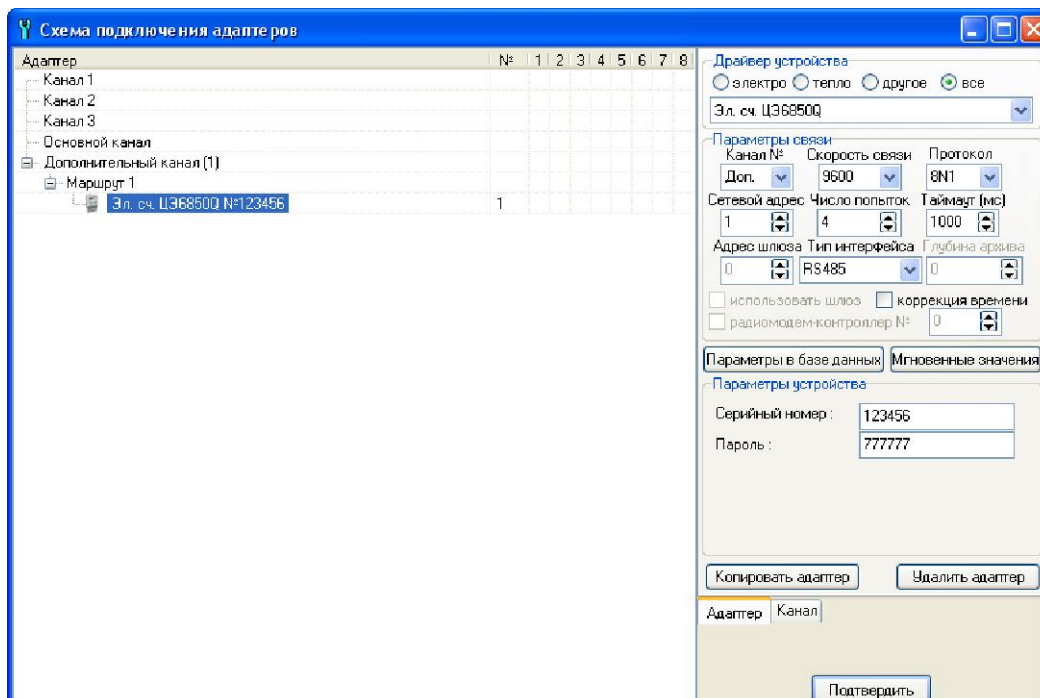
Схема подключения адаптеров

| Адаптер | № | 1 | 2 | 3 | 4 | 5 | 6 | 7 | 8 |
|---|---|---|---|---|---|---|---|---|---|
| Канал 1 | | | | | | | | | |
| Канал 2 | | | | | | | | | |
| Канал 3 | | | | | | | | | |
| Основной канал | | | | | | | | | |
| Дополнительный канал (1) | | | | | | | | | |
| Маршрут 1 | | | | | | | | | |
| Эл. сч. ЦЭ6850Q №123456 | 1 | | | | | | | | |

Драйвер устройства
электро тепло другое все
Эл. сч. ЦЭ6850Q

Параметры связи
Канал № Скорость связи Протокол
Доп. 9600 8N1
Сетевой адрес Число попыток Таймаут (мс)
1 4 1000
Адрес шлюза Тип интерфейса Глубина архива
0 RS485 0
использовать шлюз коррекция времени
радиомодем-контроллер № 0

Параметры в базе данных Мгновенные значения

Параметры устройства
Серийный номер : 123456
Пароль : 777777

Копировать адаптер Удалить адаптер

Адаптер Канал

Подтвердить